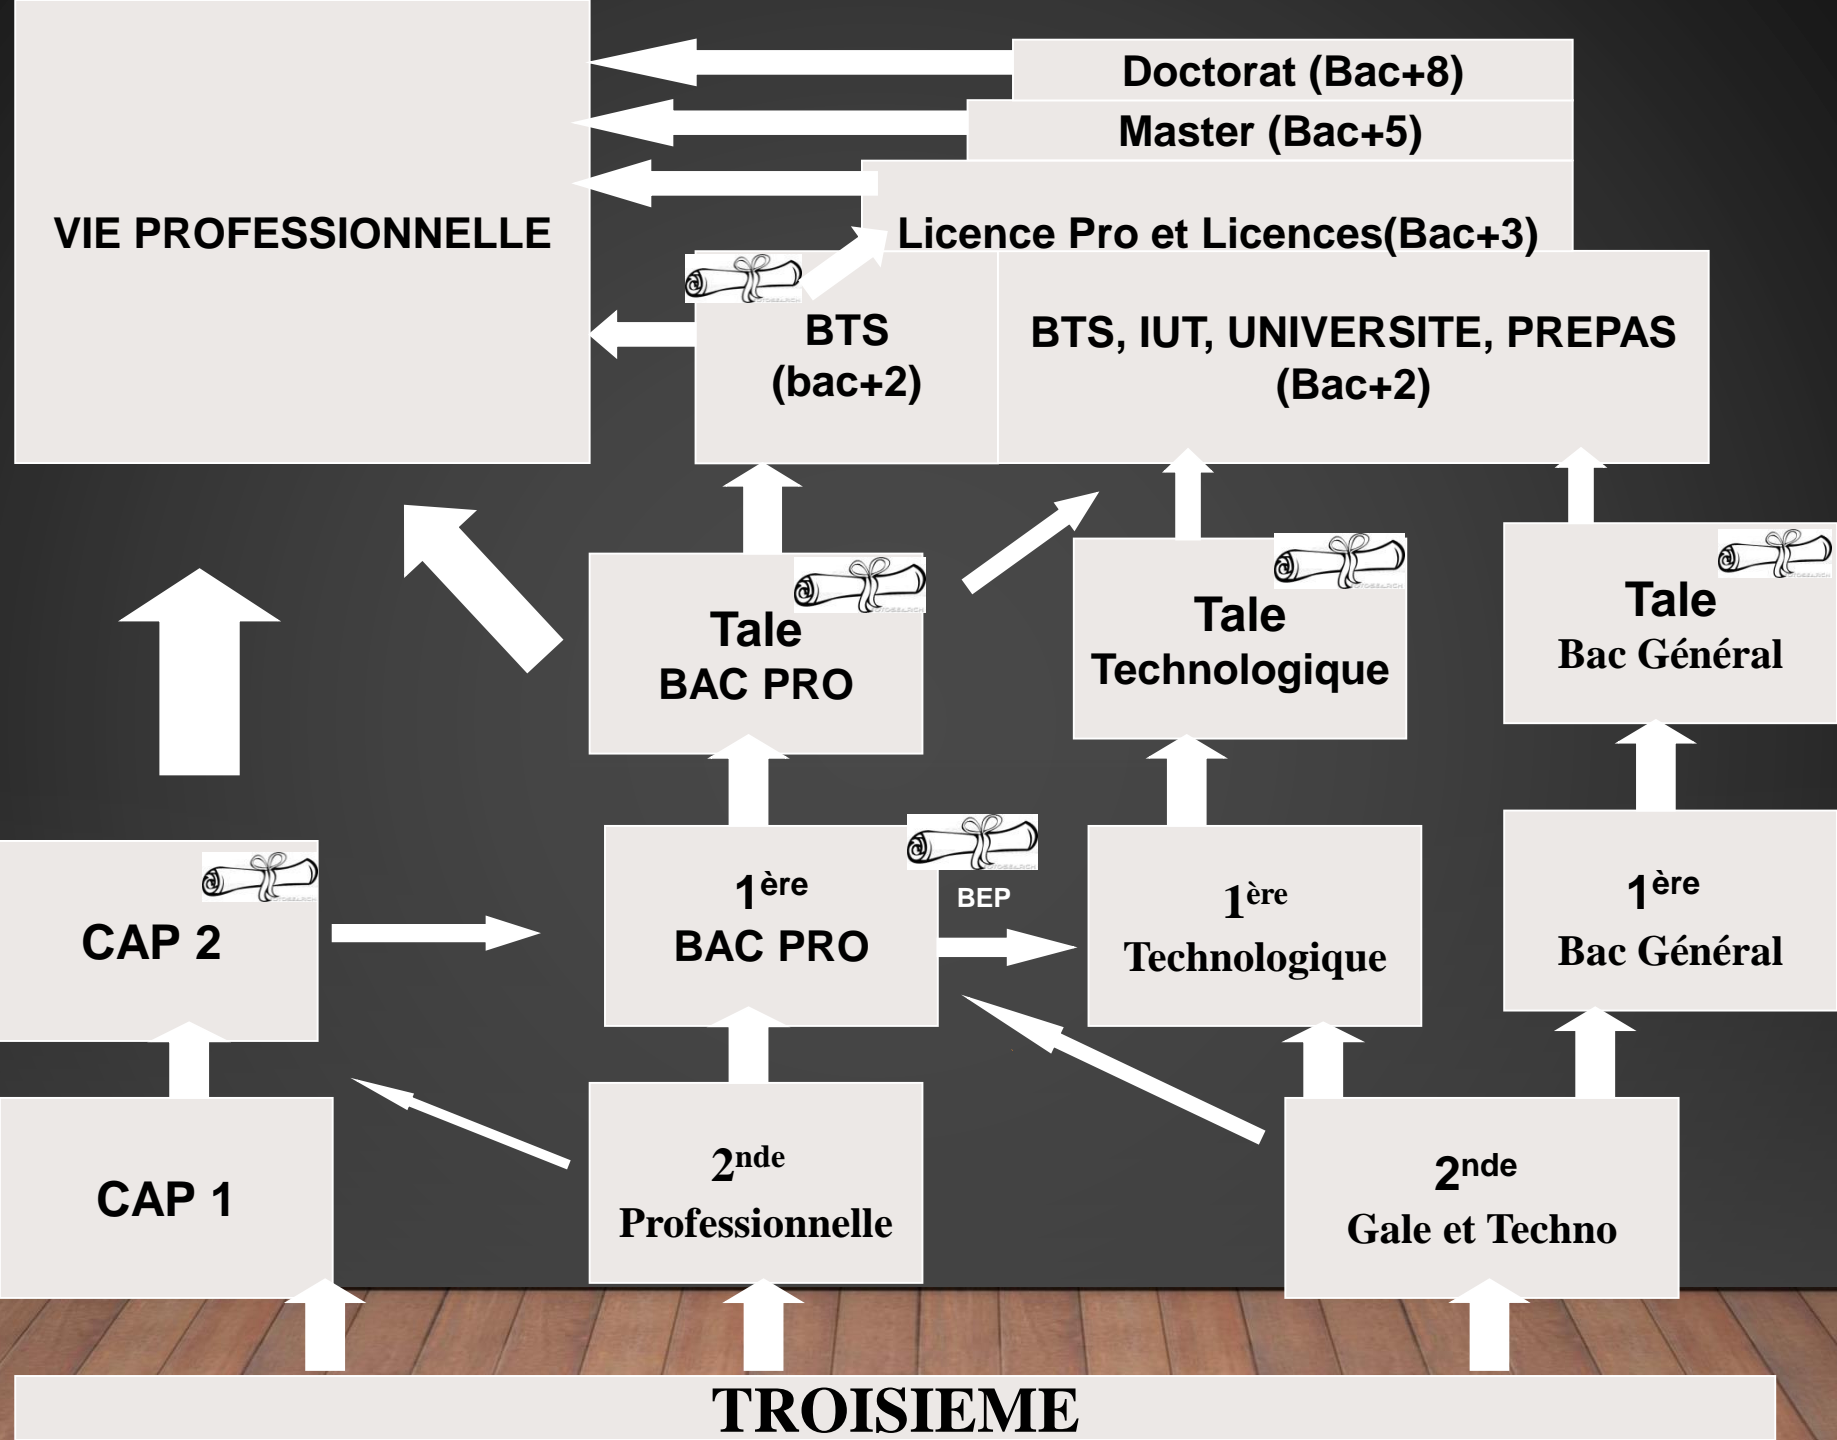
VIE PROFESSIONNELLE

Doctorat (Bac+8)

Master (Bac+5)

Licence Pro et Licences(Bac+3)

BTS (bac+2)

BTS, IUT, UNIVERSITE, PREPAS (Bac+2)

Tale BAC PRO

Tale Technologique

Tale Bac Général

CAP 2

$1^{ère}$ BAC PRO

BEP

$1^{ère}$ Technologique

$1^{ère}$ Bac Général

CAP 1

$2^{nde}$ Professionnelle

$2^{nde}$ Gale et Techno

TROISIEME